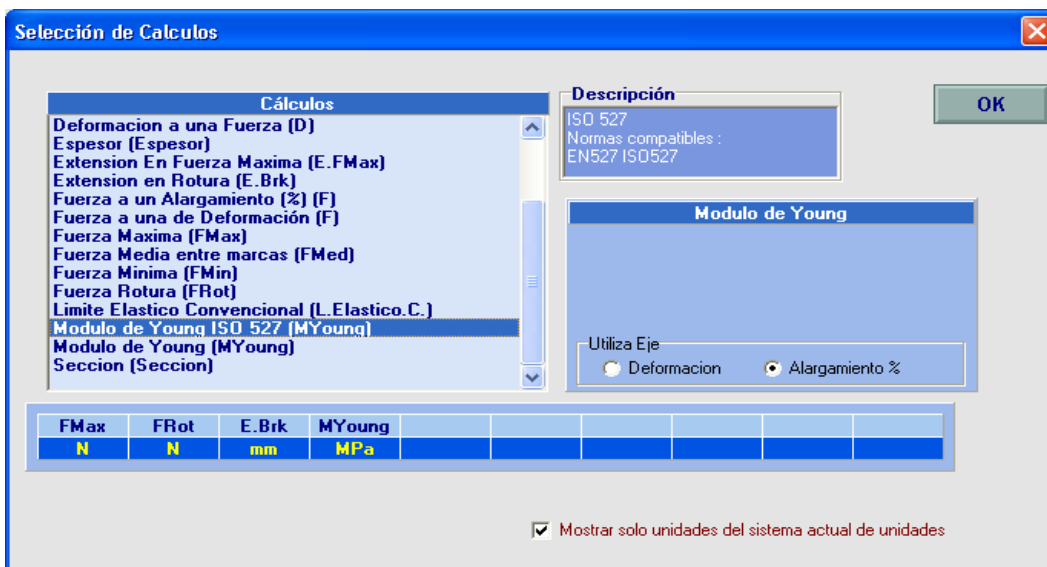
Selección de Calculos

OK

Cálculos
Deformacion a una Fuerza (D)
Espesor (Espesor)
Extension En Fuerza Maxima (E.FMax)
Extension en Rotura (E.Brk)
Fuerza a un Alargamiento (%) (F)
Fuerza a una de Deformación (F)
Fuerza Maxima (FMax)
Fuerza Media entre marcas (FMed)
Fuerza Minima (FMin)
Fuerza Rotura (FRot)
Limite Elastico Convencional (L.Elastico.C.)
Modulo de Young ISO 527 (MYoung)
Modulo de Young (MYoung)
Seccion (Seccion)

Descripción
ISO 527
Normas compatibles :
EN527 ISO527

Modulo de Young

Utiliza Eje
Deformacion
Alargamiento %

| FMax | FRot | E.Brk | MYoung | | | | | | |
|---|---|---|---|---|---|---|---|---|---|
| N | N | mm | MPa | | | | | | |

Mostrar solo unidades del sistema actual de unidades